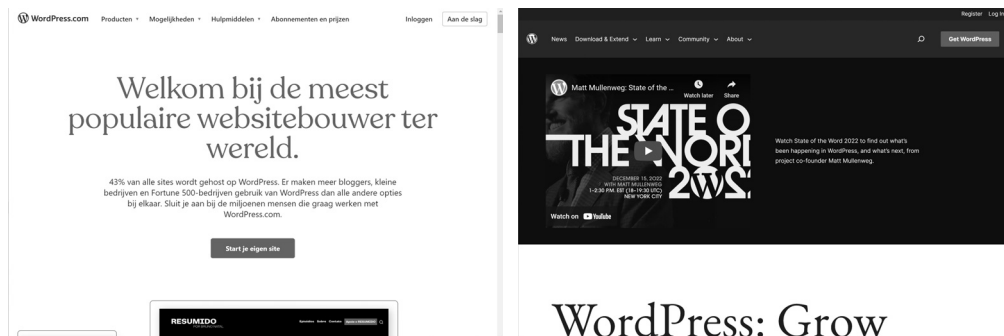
WordPress.com Producten Mogelijkheden Hulpmiddelen Abonnementen en prijzen Inloggen Aan de slag

Welkom bij de meest populaire websitebouwer ter wereld.

43% van alle sites wordt gehost op WordPress. Er maken meer bloggers, kleine bedrijven en Fortune 500-bedrijven gebruik van WordPress dan alle andere opties bij elkaar. Sluit je aan bij de miljoenen mensen die graag werken met WordPress.com.

Start je eigen site

RESUMIDO

Register Log In

News Download & Extend Learn Community About Get WordPress

Matt Mullenweg: State of the ... Watch later Share

STATE OF THE WORD 2022

DECEMBER 15, 2022 WITH MATT MULLENWEG 1–2:30 PM. EST (18–19:30 UTC) NEW YORK CITY

Watch on YouTube

Watch State of the Word 2022 to find out what's been happening in WordPress, and what's next, from project co-founder Matt Mullenweg.

WordPress: Grow